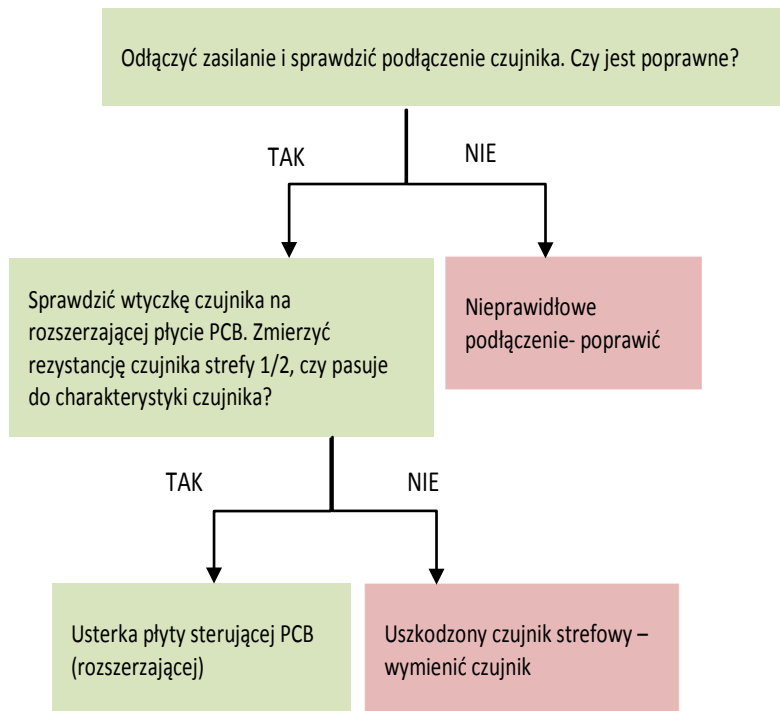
Odłączyć zasilanie i sprawdzić podłączenie czujnika. Czy jest poprawne?

TAK

NIE

Sprawdzić wtyczkę czujnika na rozszerzającej płycie PCB. Zmierzyć rezystancję czujnika strefy 1/2, czy pasuje do charakterystyki czujnika?

Nieprawidłowe podłączenie- poprawić

TAK

NIE

Usterka płyty sterującej PCB (rozszerzającej)

Uszkodzony czujnik strefowy – wymienić czujnik